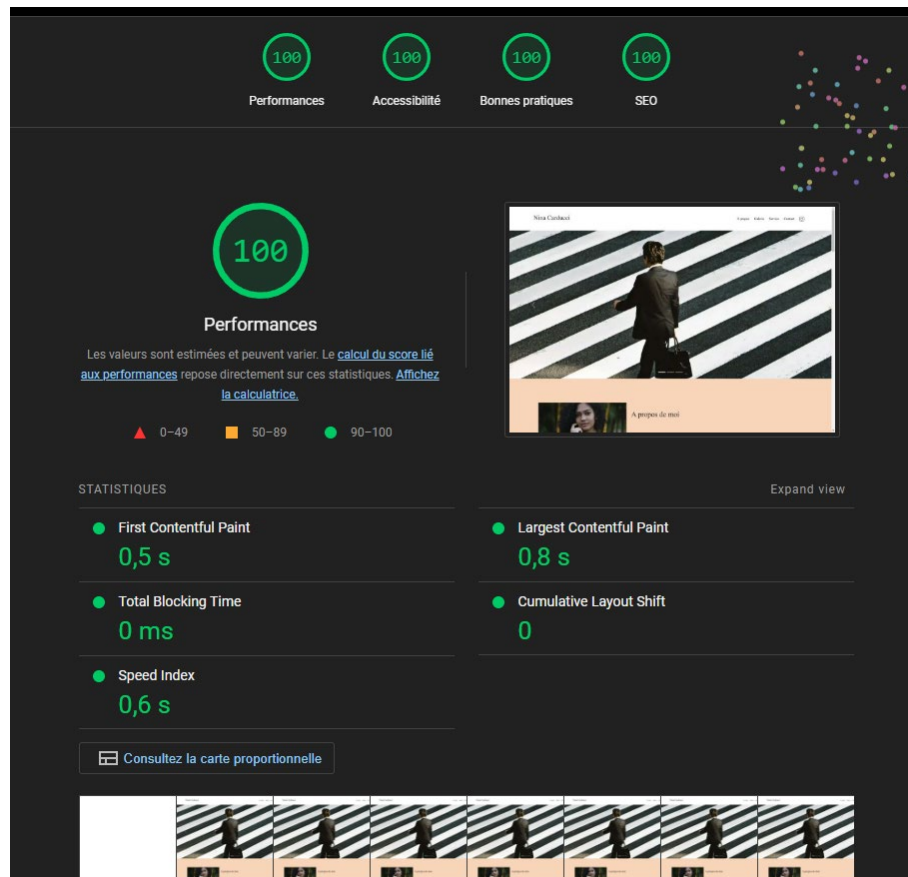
100
Performances

100
Accessibilité

100
Bonnes pratiques

100
SEO

100

Performances

Les valeurs sont estimées et peuvent varier. Le calcul du score lié aux performances repose directement sur ces statistiques. Affichez la calculatrice.

0–49 50–89 90–100

Nina Cardacci

A propos de moi

STATISTIQUES

Expand view

First Contentful Paint
0,5 s

Largest Contentful Paint
0,8 s

Total Blocking Time
0 ms

Cumulative Layout Shift
0

Speed Index
0,6 s

Consultez la carte proportionnelle